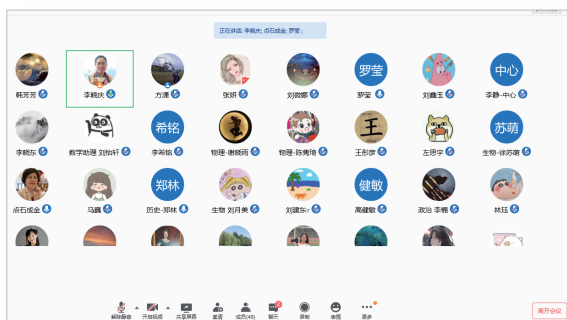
正在讲话: 李晓庆; 点石成金; 罗莹;

韩芳芳
李晓庆
方潇
张妍
刘微娜
罗莹
罗莹
刘嘉玉
中心
李静-中心

李晓东
教学助理 刘怡轩
希铭
李希铭
物理-谢晓雨
物理-陈雪琦
王
王彤彦
左思宇
苏萌
生物-徐苏萌

点石成金
马颖
郑林
历史-郑林
生物 刘月美
刘建东
健敏
高健敏
政治 李楠
林珏

解除静音
开启视频
共享屏幕
邀请
成员(48)
聊天
录制
表情
更多
离开会议